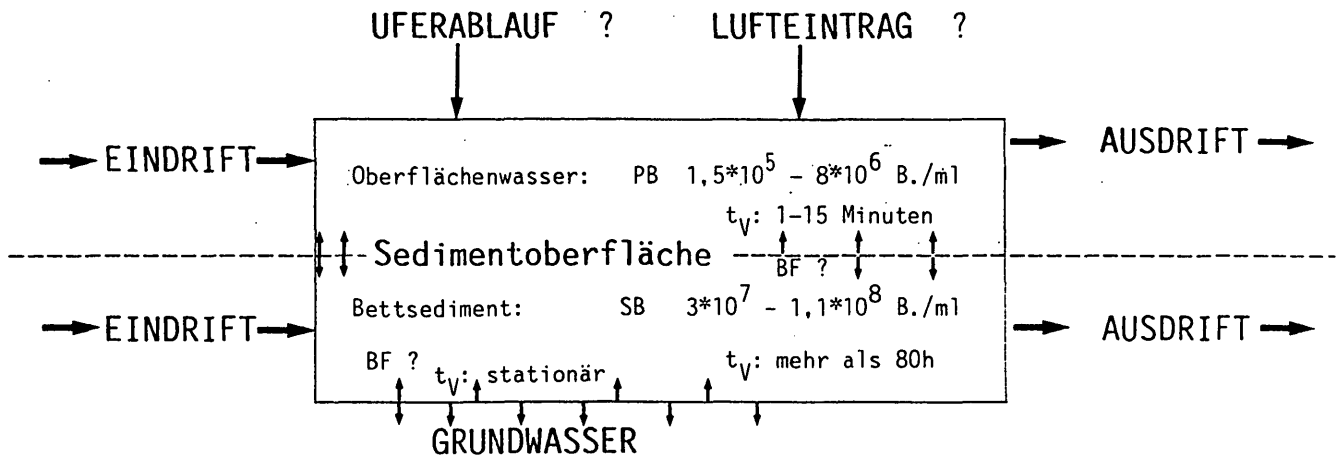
UFERABLAUF ? LUFTEINTRAG ?

EINDRIFT

Oberflächenwasser: PB $1,5*10^5 - 8*10^6$ B./ml

$t_V$: 1-15 Minuten

AUSDRIFT

Sedimentoberfläche

BF ?

EINDRIFT

Bettsediment: SB $3*10^7 - 1,1*10^8$ B./ml

AUSDRIFT

BF ? $t_V$: stationär $t_V$: mehr als 80h

GRUNDWASSER